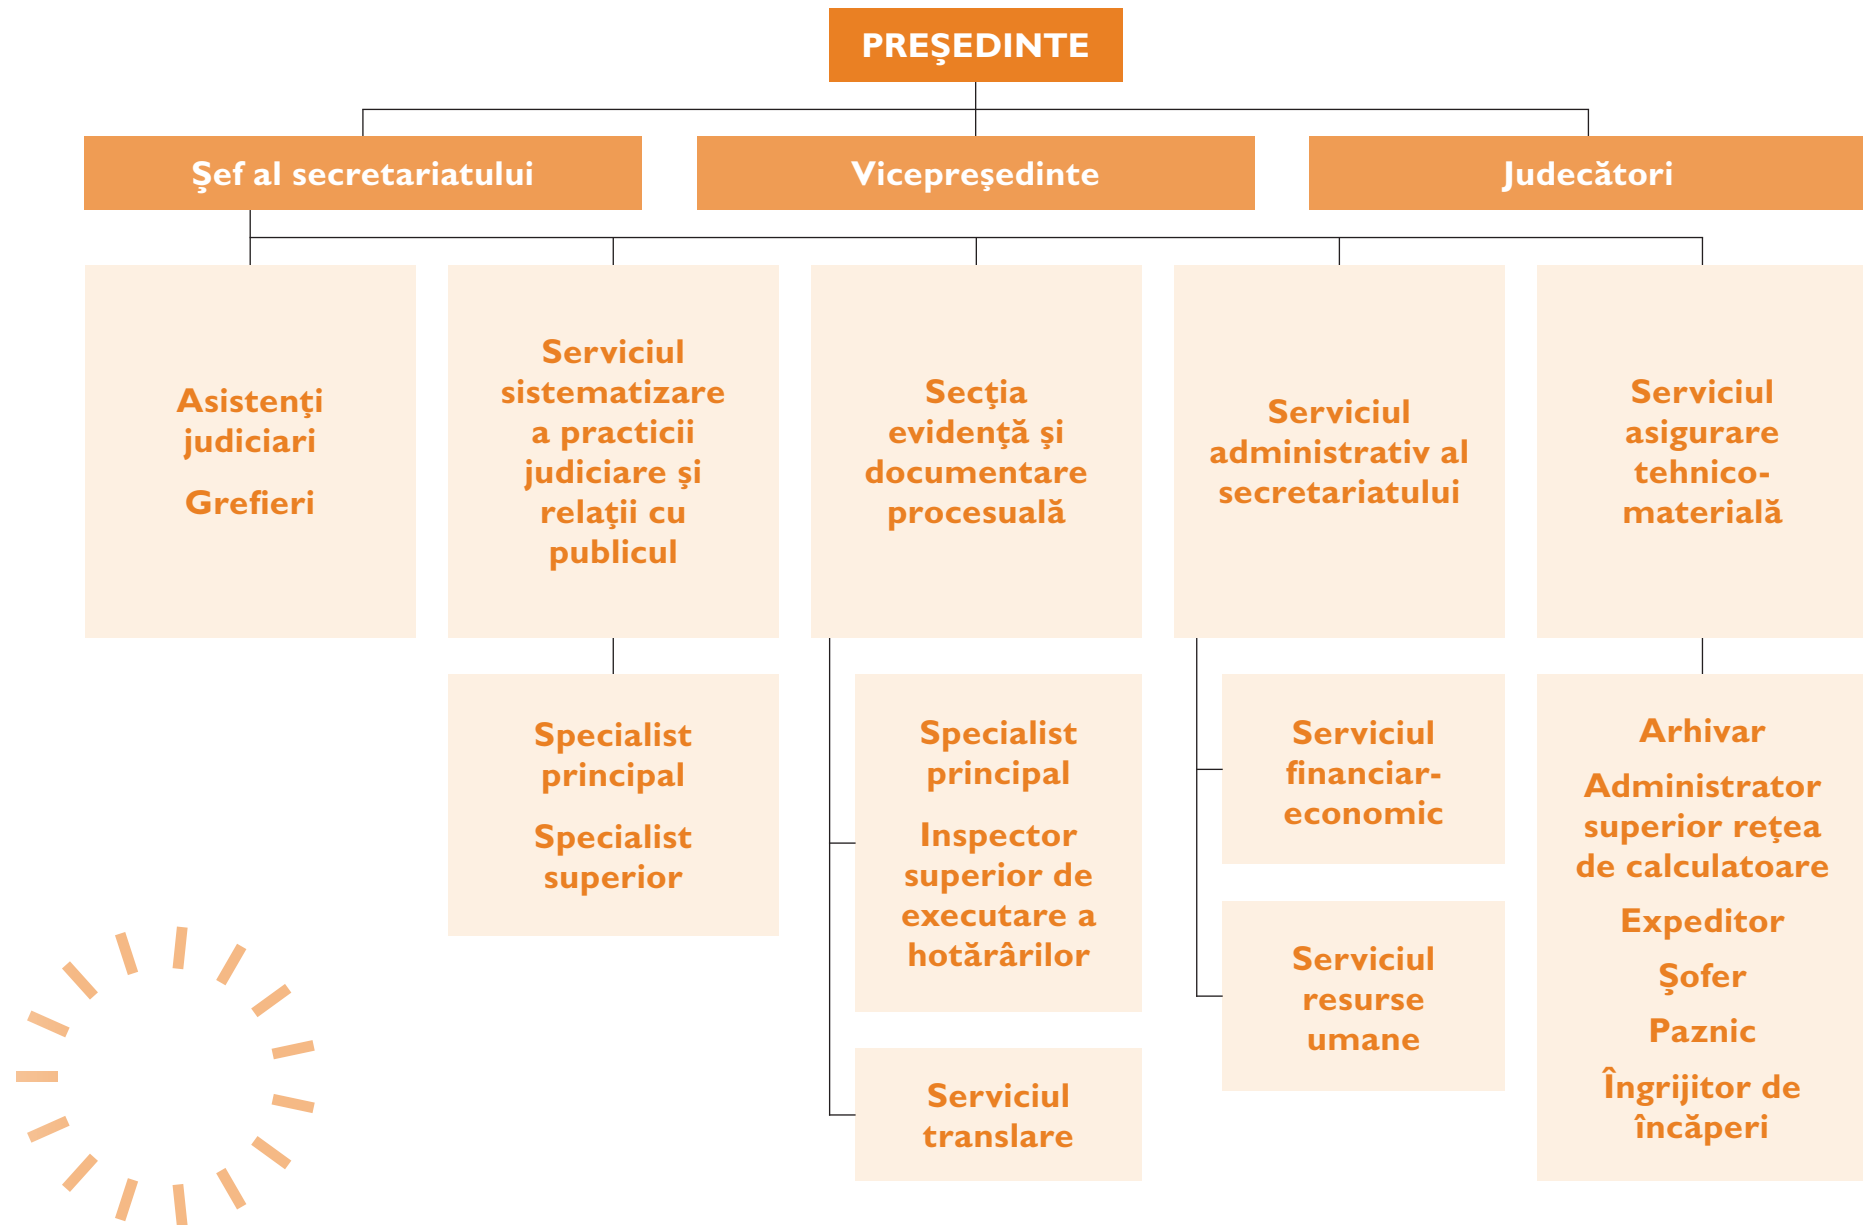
PREŞEDINTE

Şef al secretariatului

Vicepreşedinte

Judecători

Asistenţi judiciari

Grefieri

Serviciul sistematizare a practicii judiciare şi relaţii cu publicul

Secţia evidenţă şi documentare procesuală

Serviciul administrativ al secretariatului

Serviciul asigurare tehnico-materială

Specialist principal

Specialist superior

Specialist principal

Inspector superior de executare a hotărârilor

Serviciul translare

Serviciul financiar-economic

Serviciul resurse umane

Arhivar

Administrator superior reţea de calculatoare

Expeditor

Şofer

Paznic

Îngrijitor de încăperi